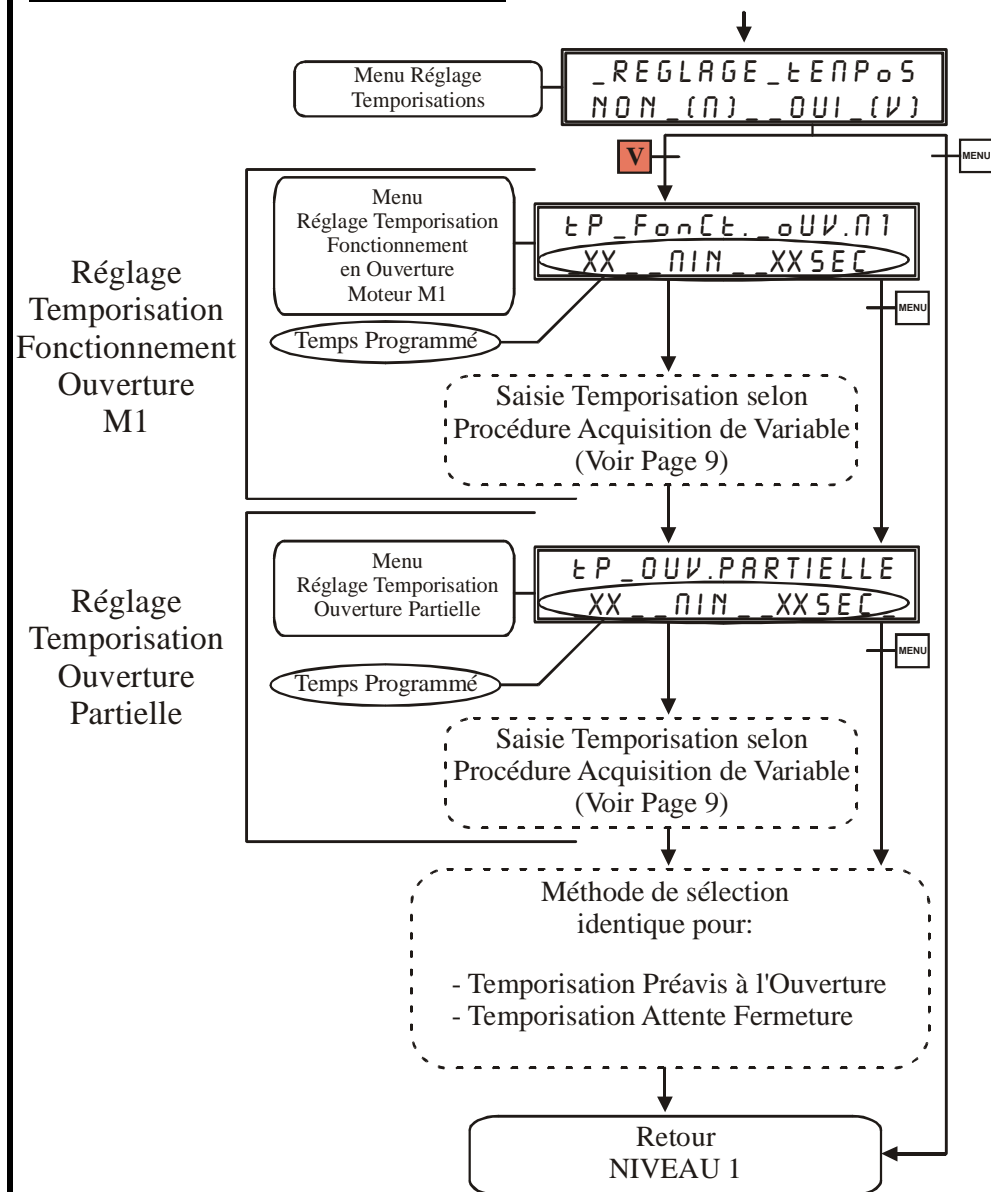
Menu Réglage Temporisations

_REGLAGE_tEMPoS
NON_(N)__OUI_(V)

V

MENU

Réglage Temporisation Fonctionnement Ouverture M1

Menu Réglage Temporisation Fonctionnement en Ouverture Moteur M1

tP_FonCt._oUV.M1
XX__MIN__XXSEC

Temps Programmé

MENU

Saisie Temporisation selon Procédure Acquisition de Variable (Voir Page 9)

Réglage Temporisation Ouverture Partielle

Menu Réglage Temporisation Ouverture Partielle

tP_OUV.PARTIELLE
XX__MIN__XXSEC_

Temps Programmé

MENU

Saisie Temporisation selon Procédure Acquisition de Variable (Voir Page 9)

Méthode de sélection identique pour:

- Temporisation Préavis à l'Ouverture
- Temporisation Attente Fermeture

Retour
NIVEAU 1